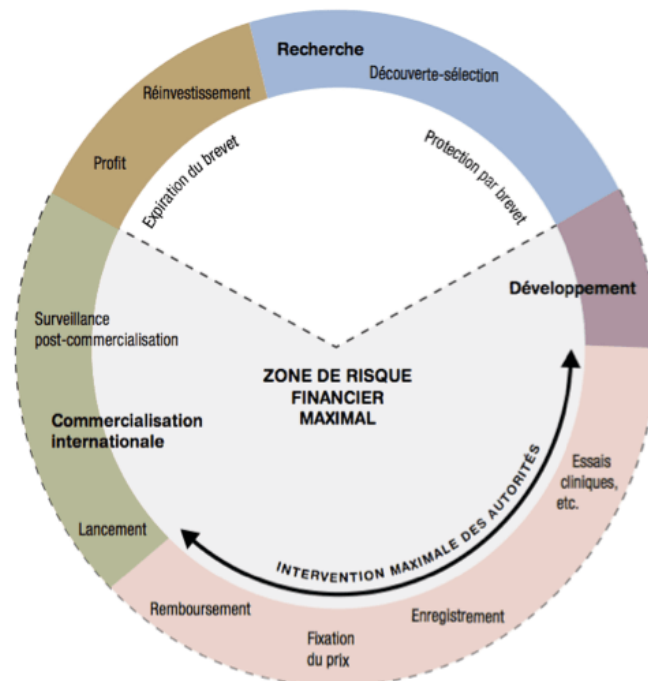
Recherche

Découverte-sélection

Réinvestissement

Profit

Expiration du brevet

Protection par brevet

Développement

Surveillance post-commercialisation

ZONE DE RISQUE FINANCIER MAXIMAL

Commercialisation internationale

Essais cliniques, etc.

INTERVENTION MAXIMALE DES AUTORITÉS

Lancement

Remboursement

Enregistrement

Fixation du prix